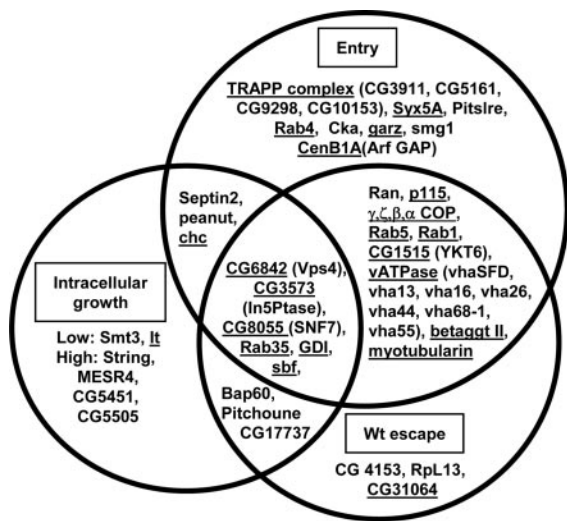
Entry

TRAPP complex (CG3911, CG5161, CG9298, CG10153), Syx5A, Pitslre, Rab4, Cka, garz, smg1 CenB1A(Arf GAP)

Septin2, peanut, chc

Ran, p115, γ,ζ,β,α COP, Rab5, Rab1, CG1515 (YKT6), vATPase (vhaSFD, vha13, vha16, vha26, vha44, vha68-1, vha55), betaggt II, myotubularin

Intracellular growth

Low: Smt3, lt
High: String, MESR4, CG5451, CG5505

CG6842 (Vps4), CG3573 (In5Ptase), CG8055 (SNF7), Rab35, GDI, sbf,

Bap60, Pitchoune CG17737

Wt escape

CG 4153, RpL13, CG31064